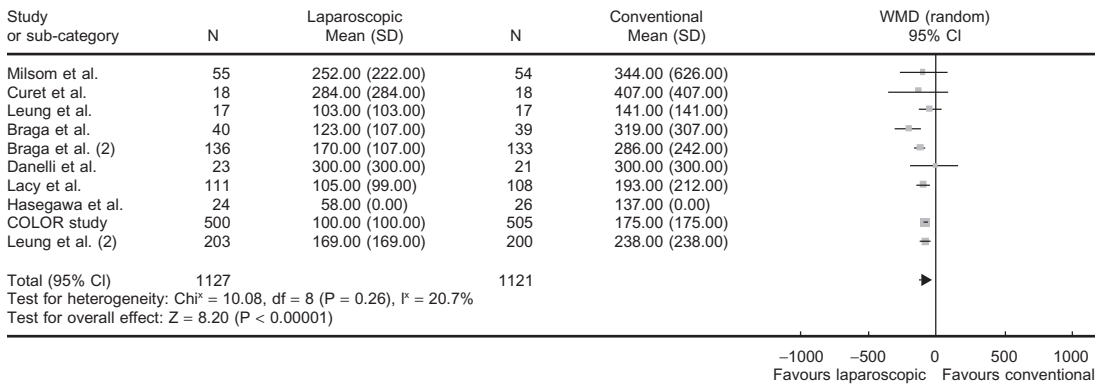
| Study or sub-category | N | Laparoscopic Mean (SD) | N | Conventional Mean (SD) | WMD (random) 95% CI |
|---|---|---|---|---|---|
| Milsom et al. | 55 | 252.00 (222.00) | 54 | 344.00 (626.00) | |
| Curet et al. | 18 | 284.00 (284.00) | 18 | 407.00 (407.00) | |
| Leung et al. | 17 | 103.00 (103.00) | 17 | 141.00 (141.00) | |
| Braga et al. | 40 | 123.00 (107.00) | 39 | 319.00 (307.00) | |
| Braga et al. (2) | 136 | 170.00 (107.00) | 133 | 286.00 (242.00) | |
| Danelli et al. | 23 | 300.00 (300.00) | 21 | 300.00 (300.00) | |
| Lacy et al. | 111 | 105.00 (99.00) | 108 | 193.00 (212.00) | |
| Hasegawa et al. | 24 | 58.00 (0.00) | 26 | 137.00 (0.00) | |
| COLOR study | 500 | 100.00 (100.00) | 505 | 175.00 (175.00) | |
| Leung et al. (2) | 203 | 169.00 (169.00) | 200 | 238.00 (238.00) | |
| Total (95% CI) | 1127 | | 1121 | | |

Test for heterogeneity: Chi$^x$ = 10.08, df = 8 (P = 0.26), I$^x$ = 20.7%
Test for overall effect: Z = 8.20 (P < 0.00001)

−1000 −500 0 500 1000
Favours laparoscopic Favours conventional